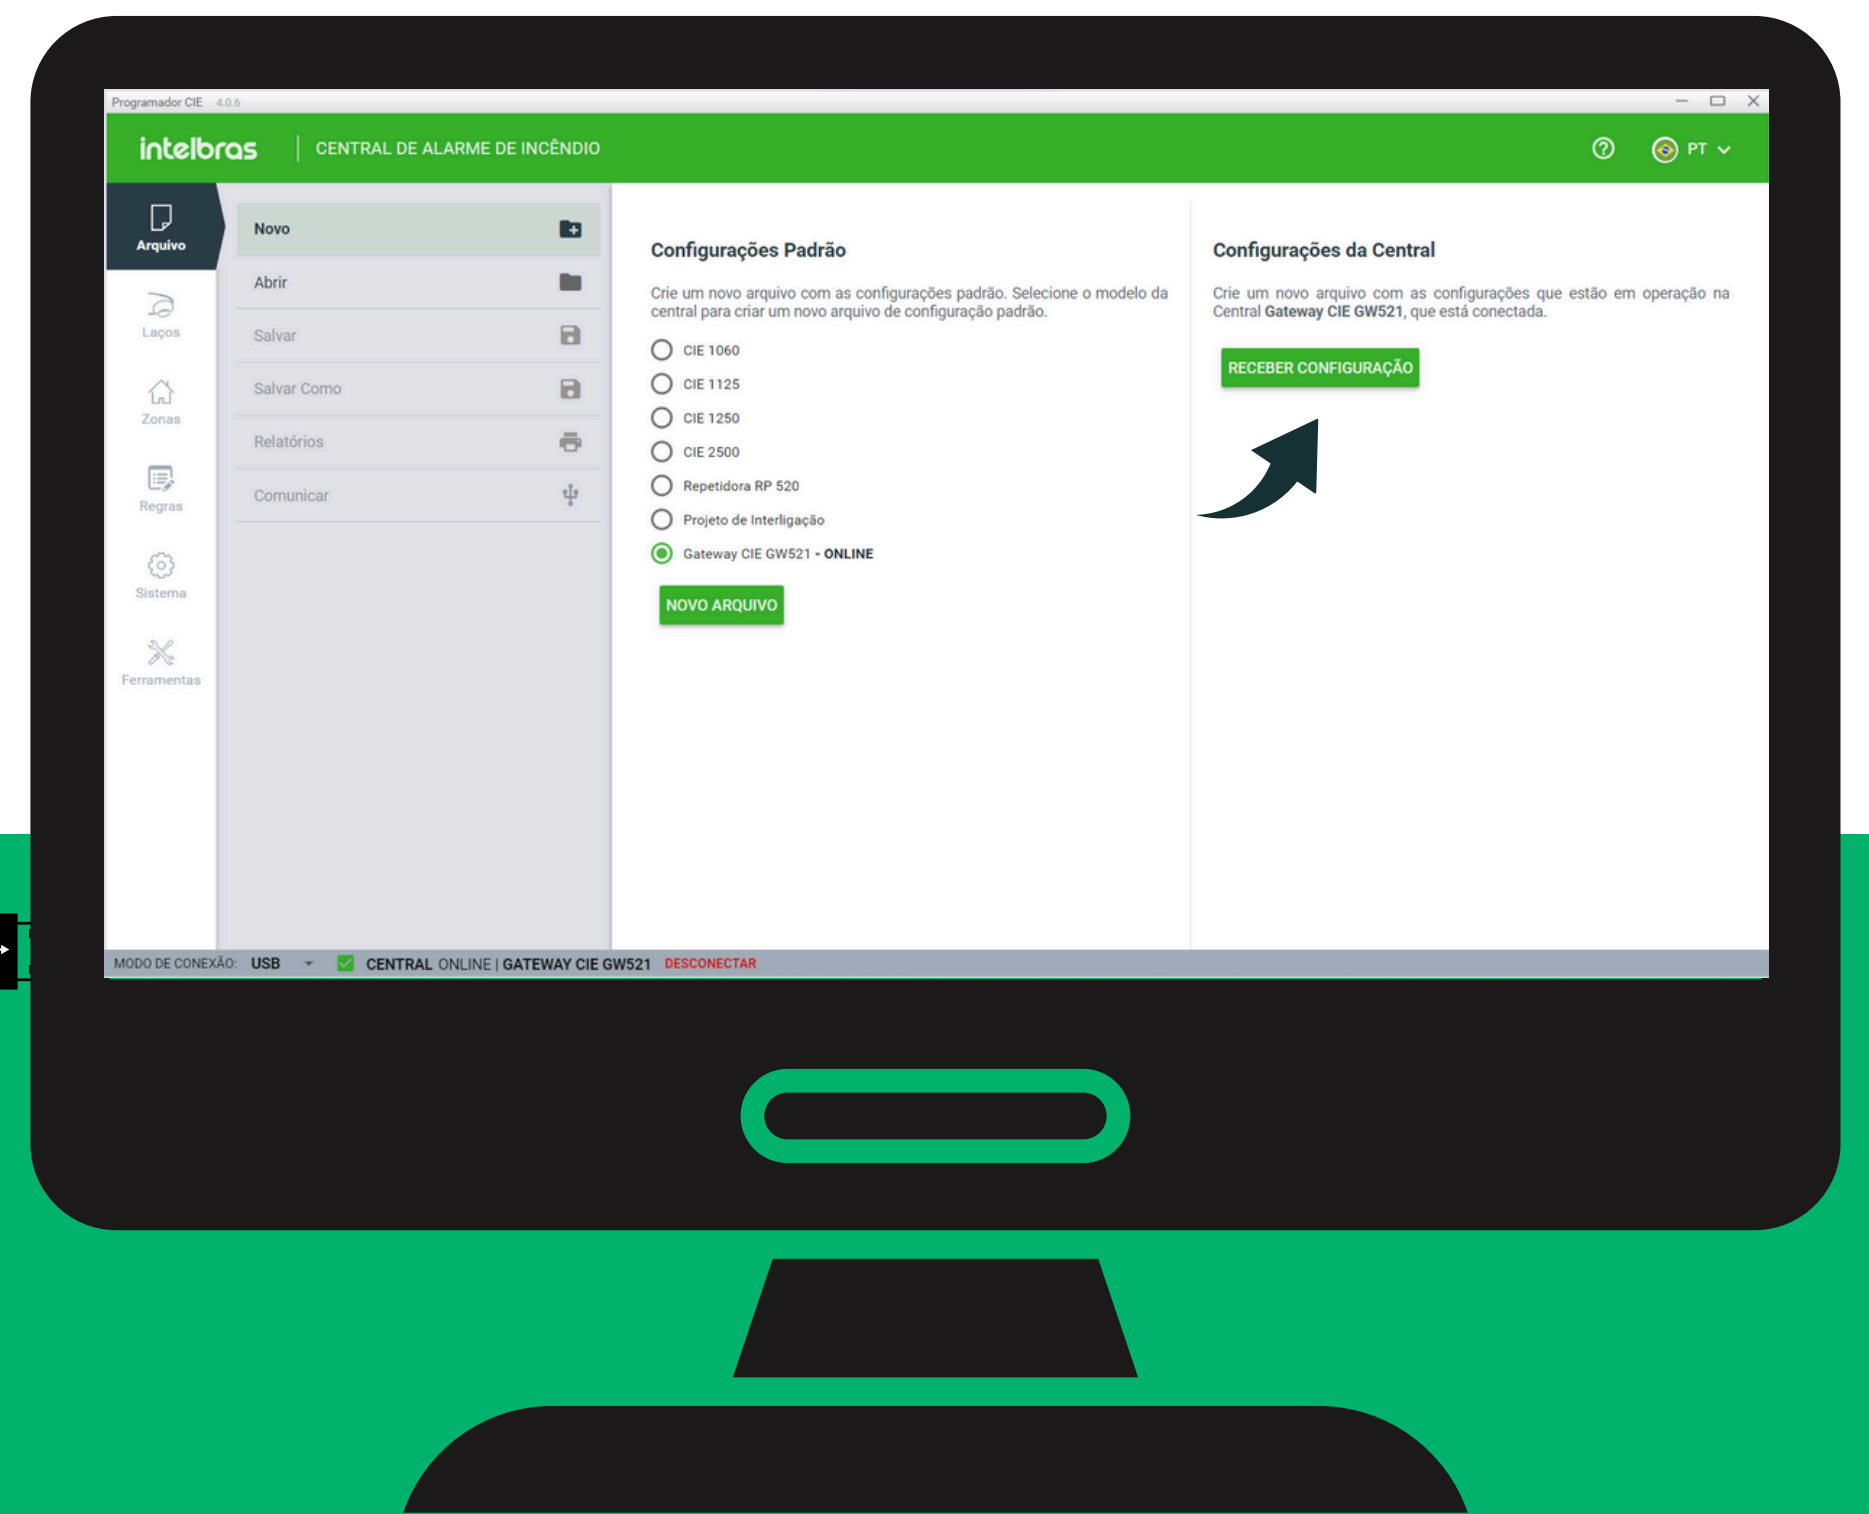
Programador CIE 4.0.6

intelbras | CENTRAL DE ALARME DE INCÊNDIO

PT

Arquivo
Laços
Zonas
Regras
Sistema
Ferramentas

Novo
Abrir
Salvar
Salvar Como
Relatórios
Comunicar

Configurações Padrão

Crie um novo arquivo com as configurações padrão. Selecione o modelo da central para criar um novo arquivo de configuração padrão.

CIE 1060
CIE 1125
CIE 1250
CIE 2500
Repetidora RP 520
Projeto de Interligação
Gateway CIE GW521 - ONLINE

NOVO ARQUIVO

Configurações da Central

Crie um novo arquivo com as configurações que estão em operação na Central **Gateway CIE GW521**, que está conectada.

RECEBER CONFIGURAÇÃO

MODO DE CONEXÃO: USB CENTRAL ONLINE | GATEWAY CIE GW521 DESCONECTAR